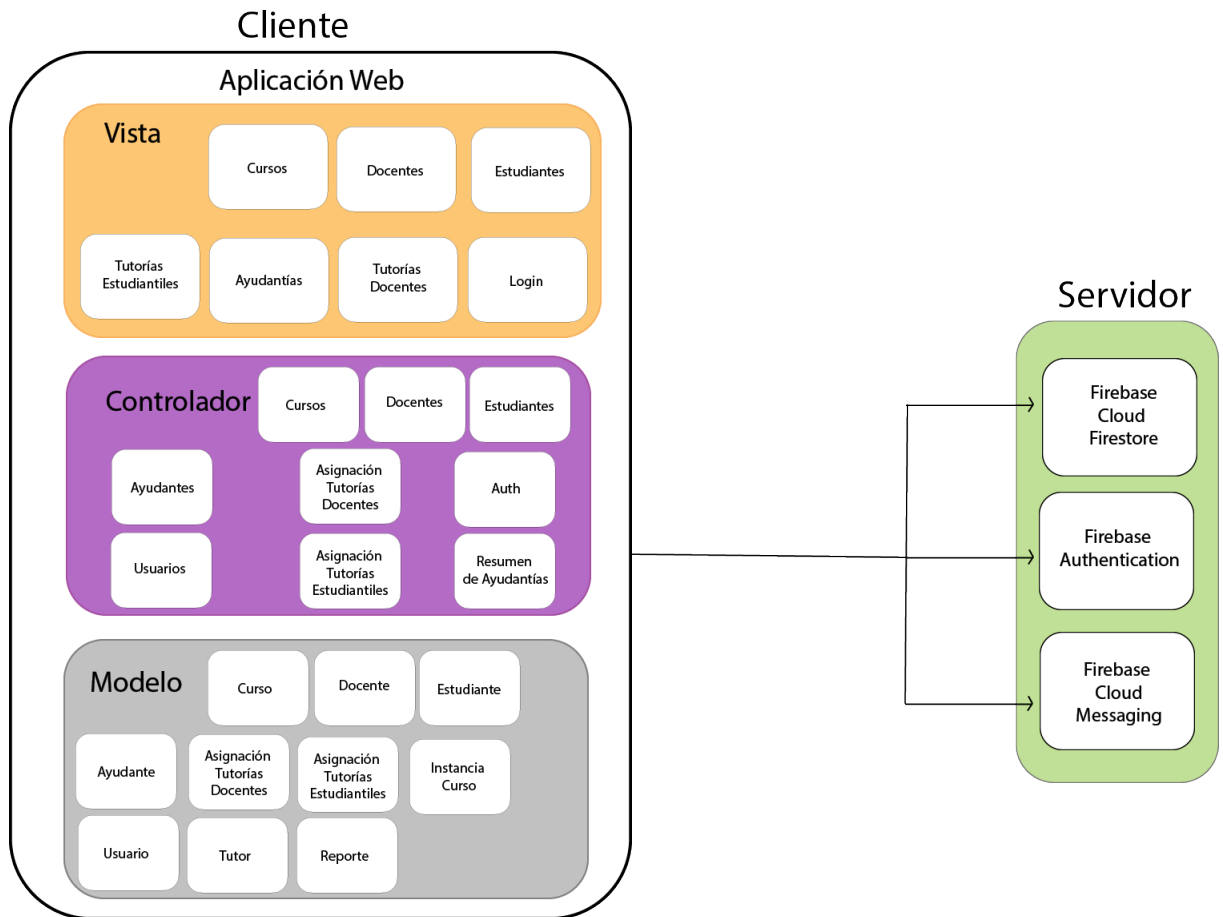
Cliente

Aplicación Web

Vista

Cursos

Docentes

Estudiantes

Tutorías Estudiantiles

Ayudantías

Tutorías Docentes

Login

Controlador

Cursos

Docentes

Estudiantes

Ayudantes

Asignación Tutorías Docentes

Auth

Usuarios

Asignación Tutorías Estudiantiles

Resumen de Ayudantías

Modelo

Curso

Docente

Estudiante

Ayudante

Asignación Tutorías Docentes

Asignación Tutorías Estudiantiles

Instancia Curso

Usuario

Tutor

Reporte

Servidor

Firebase Cloud Firestore

Firebase Authentication

Firebase Cloud Messaging